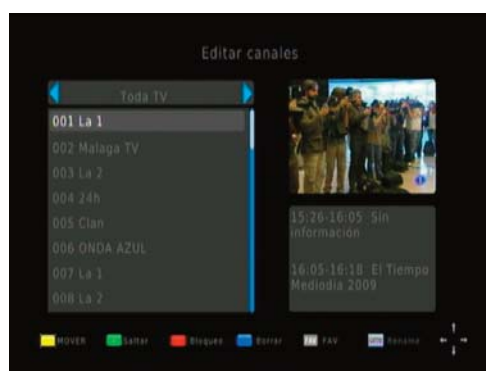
Editar canales

Toda TV

001 La 1
002 Malaga TV
003 La 2
004 24h
005 Clan
006 ONDA AZUL
007 La 1
008 La 2

15:26-16:05 Sin información

16:05-16:18 El Tiempo Mediodia 2009

MOVER Saltar Bloquea Borrar FAV FAV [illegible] Renomb